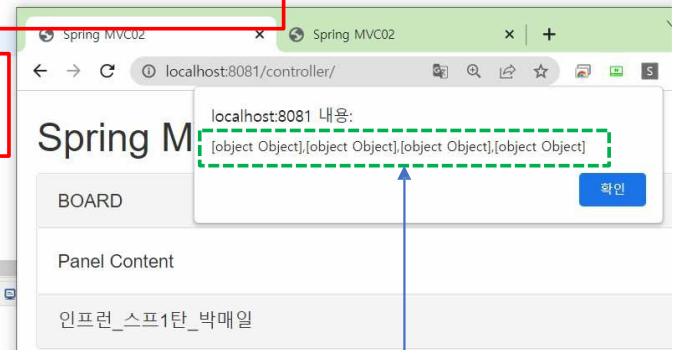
Spring MVC02 ×
Spring MVC02 ×
+
localhost:8081/controller/
S
Spring M
localhost:8081 내용:
[object Object],[object Object],[object Object],[object Object]
확인
BOARD
Panel Content
인프런_스프1탄_박매일